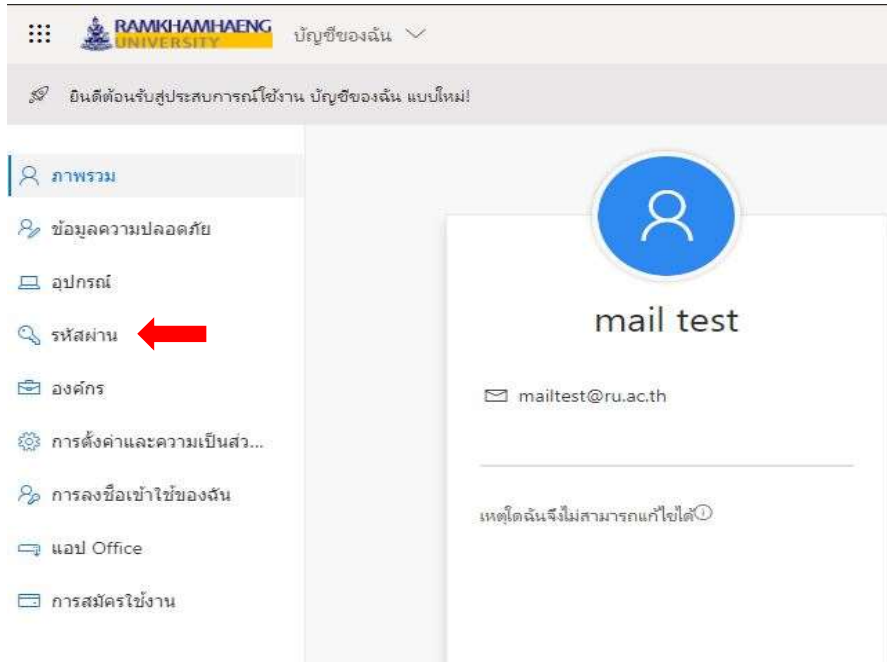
RAMKHAMHAENG UNIVERSITY บัญชีของฉัน

ยินดีต้อนรับสู่ประสบการณ์ใช้งาน บัญชีของฉัน แบบใหม่!

ภาพรวม

ข้อมูลความปลอดภัย

อุปกรณ์

รหัสผ่าน

องค์กร

การตั้งค่าและความเป็นส่ว...

การลงชื่อเข้าใช้ของฉัน

แอป Office

การสมัครใช้งาน

mail test

mailtest@ru.ac.th

เหตุใดฉันจึงไม่สามารถแก้ไขได้